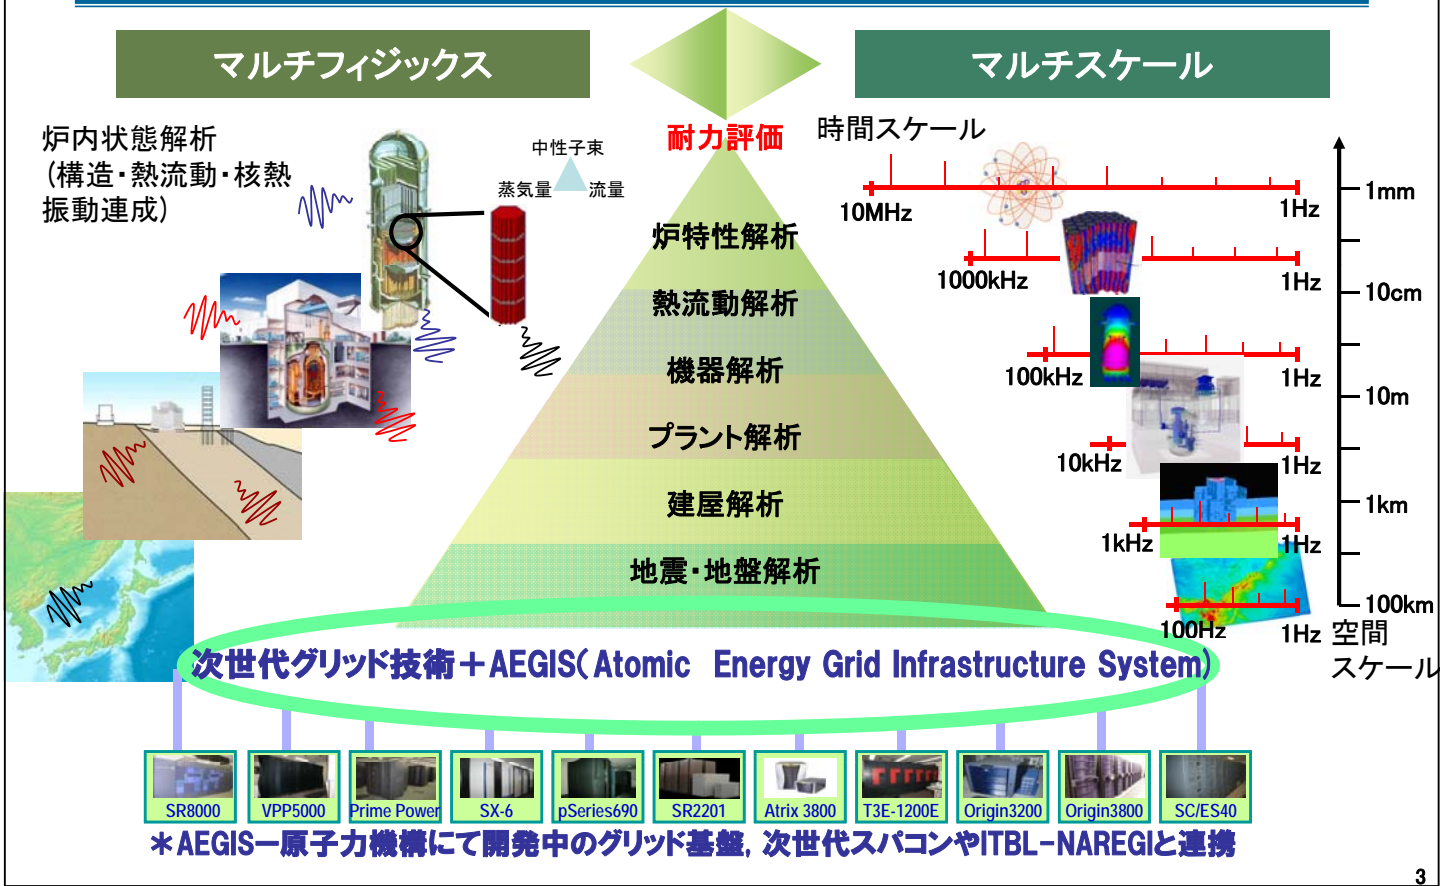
マルチフィジックス

マルチスケール

炉内状態解析
(構造・熱流動・核熱
振動連成)

中性子束
蒸気量 流量

耐力評価

炉特性解析
熱流動解析
機器解析
プラント解析
建屋解析
地震・地盤解析

時間スケール

10MHz 1Hz
1000kHz 1Hz
100kHz 1Hz
10kHz 1Hz
1kHz 1Hz
100Hz 1Hz

1mm
10cm
10m
1km
100km

空間
スケール

次世代グリッド技術＋AEGIS(Atomic Energy Grid Infrastructure System)

SR8000
VPP5000
Prime Power
SX-6
pSeries690
SR2201
Atrix 3800
T3E-1200E
Origin3200
Origin3800
SC/ES40

＊AEGIS―原子力機構にて開発中のグリッド基盤，次世代スパコンやITBL-NAREGIと連携

3